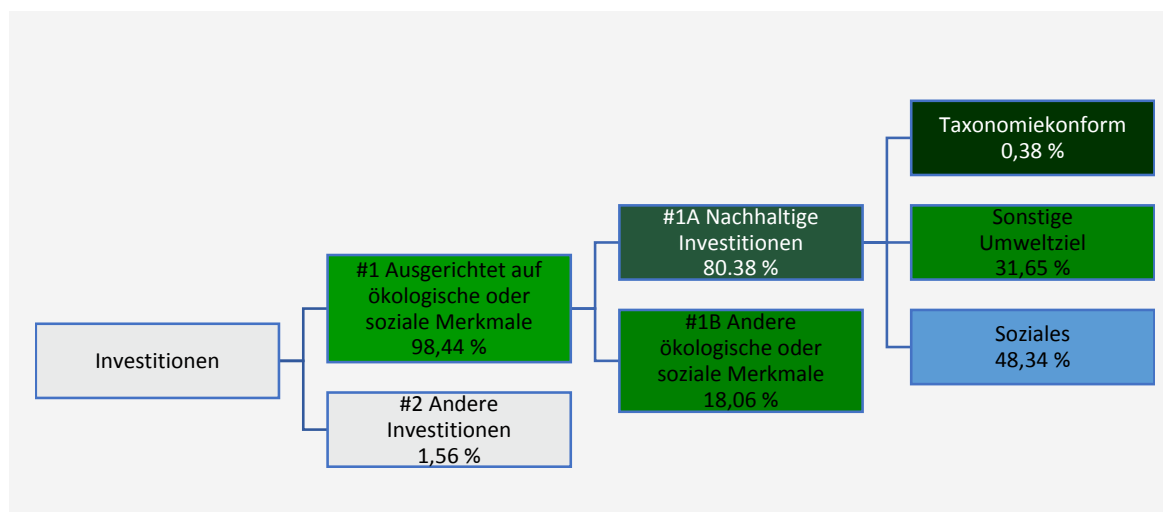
Investitionen

#1 Ausgerichtet auf ökologische oder soziale Merkmale 98,44 %

#2 Andere Investitionen 1,56 %

#1A Nachhaltige Investitionen 80.38 %

#1B Andere ökologische oder soziale Merkmale 18,06 %

Taxonomiekonform 0,38 %

Sonstige Umweltziel 31,65 %

Soziales 48,34 %